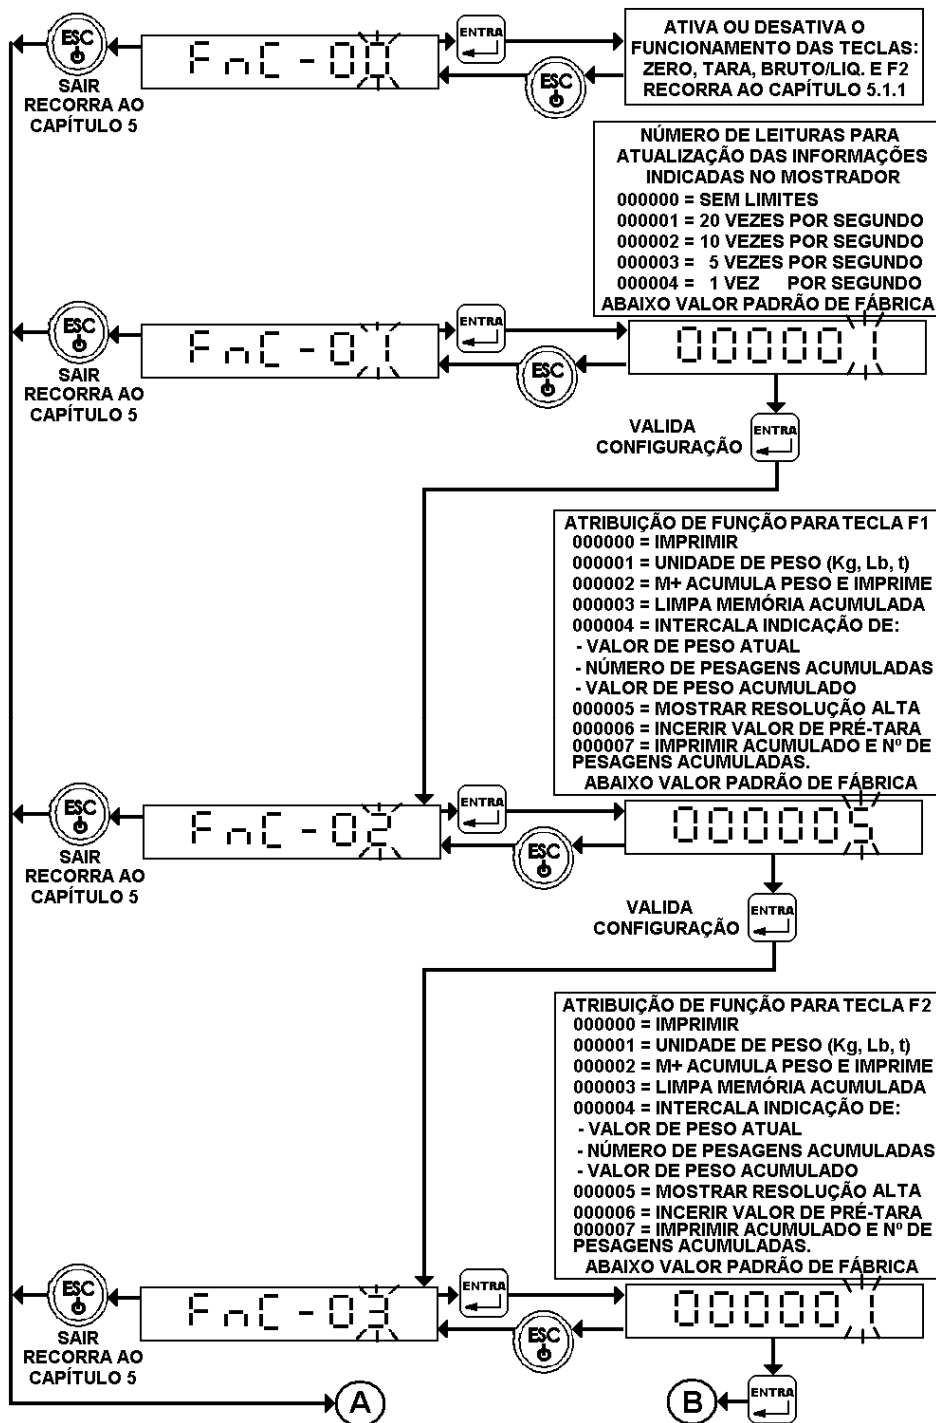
ESC
SAIR
RECORRA AO
CAPÍTULO 5

FnC-00

ENTRA

ESC

ATIVA OU DESATIVA O FUNCIONAMENTO DAS TECLAS: ZERO, TARA, BRUTO/LIQ. E F2 RECORRA AO CAPÍTULO 5.1.1

NÚMERO DE LEITURAS PARA ATUALIZAÇÃO DAS INFORMAÇÕES INDICADAS NO MOSTRADOR
000000 = SEM LIMITES
000001 = 20 VEZES POR SEGUNDO
000002 = 10 VEZES POR SEGUNDO
000003 = 5 VEZES POR SEGUNDO
000004 = 1 VEZ POR SEGUNDO
ABAIXO VALOR PADRÃO DE FÁBRICA

ESC
SAIR
RECORRA AO
CAPÍTULO 5

FnC-01

ENTRA

ESC

000001

VALIDA CONFIGURAÇÃO

ENTRA

ATRIBUIÇÃO DE FUNÇÃO PARA TECLA F1
000000 = IMPRIMIR
000001 = UNIDADE DE PESO (Kg, Lb, t)
000002 = M+ ACUMULA PESO E IMPRIME
000003 = LIMPA MEMÓRIA ACUMULADA
000004 = INTERCALA INDICAÇÃO DE:
- VALOR DE PESO ATUAL
- NÚMERO DE PESAGENS ACUMULADAS
- VALOR DE PESO ACUMULADO
000005 = MOSTRAR RESOLUÇÃO ALTA
000006 = INCERIR VALOR DE PRÉ-TARA
000007 = IMPRIMIR ACUMULADO E Nº DE PESAGENS ACUMULADAS.
ABAIXO VALOR PADRÃO DE FÁBRICA

ESC
SAIR
RECORRA AO
CAPÍTULO 5

FnC-02

ENTRA

ESC

000005

VALIDA CONFIGURAÇÃO

ENTRA

ATRIBUIÇÃO DE FUNÇÃO PARA TECLA F2
000000 = IMPRIMIR
000001 = UNIDADE DE PESO (Kg, Lb, t)
000002 = M+ ACUMULA PESO E IMPRIME
000003 = LIMPA MEMÓRIA ACUMULADA
000004 = INTERCALA INDICAÇÃO DE:
- VALOR DE PESO ATUAL
- NÚMERO DE PESAGENS ACUMULADAS
- VALOR DE PESO ACUMULADO
000005 = MOSTRAR RESOLUÇÃO ALTA
000006 = INCERIR VALOR DE PRÉ-TARA
000007 = IMPRIMIR ACUMULADO E Nº DE PESAGENS ACUMULADAS.
ABAIXO VALOR PADRÃO DE FÁBRICA

ESC
SAIR
RECORRA AO
CAPÍTULO 5

FnC-03

ENTRA

ESC

000001

A

B

ENTRA